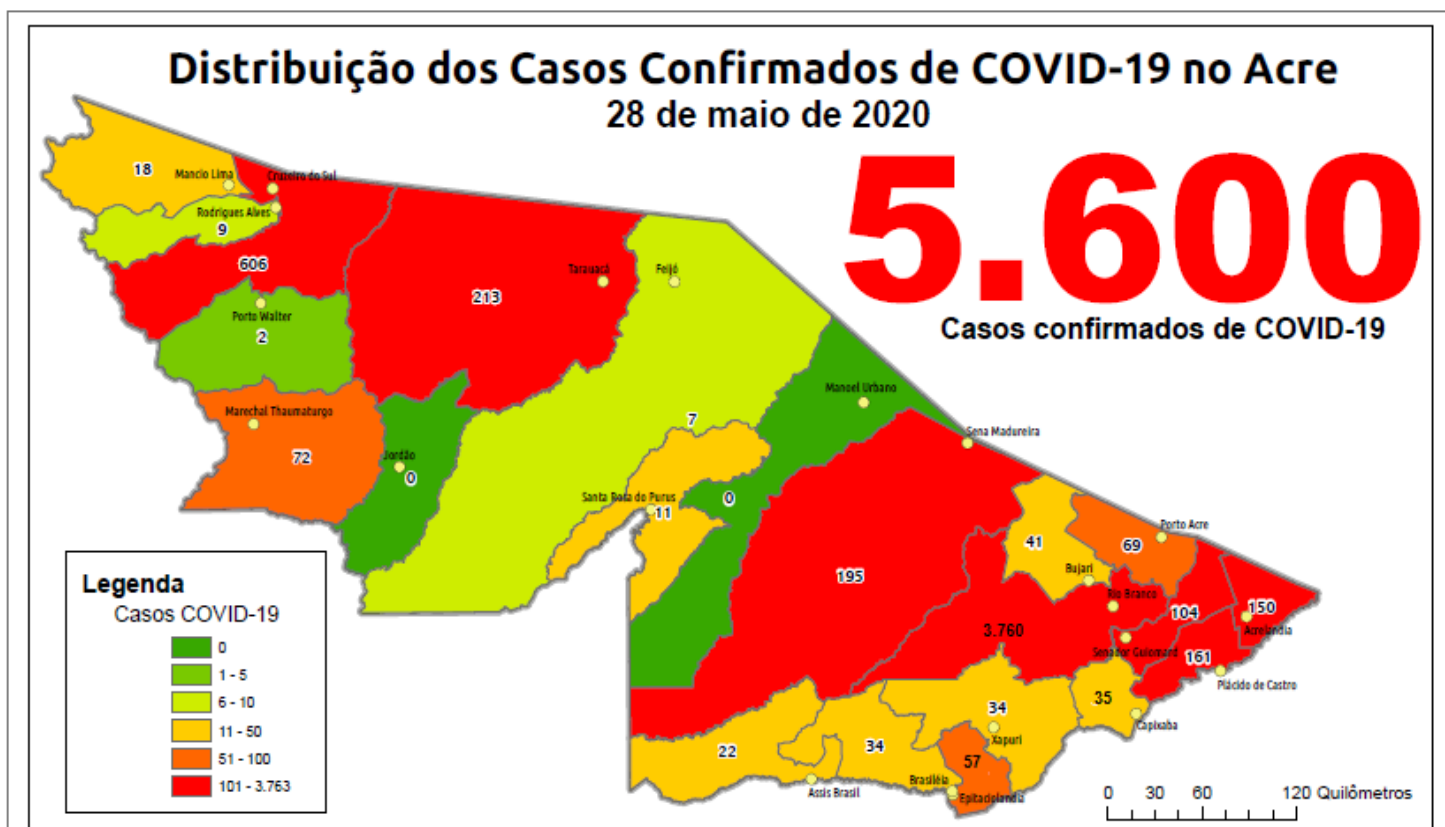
Distribuição dos Casos Confirmados de COVID-19 no Acre
28 de maio de 2020

5.600
Casos confirmados de COVID-19

18
Mancio Lima
Cruzeiro do Sul
Rodrigues Alves
9
606
Porto Walter
2
Tarauacá
Feijó
213
Marechal Thaumaturgo
72
Jordão
0
7
Manoel Urbano
Sena Madureira
Santa Rosa do Purus
11
0
195
41
69
Porto Acre
Bujari
Rio Branco
104
150
Acrelândia
3.760
Senador Guiomard
161
Plácido de Castro
35
Capixaba
34
Xapuri
22
34
Assis Brasil
Brasiléia
57
Epitaciolândia

Legenda
Casos COVID-19
0
1 - 5
6 - 10
11 - 50
51 - 100
101 - 3.763

0 30 60 120 Quilômetros